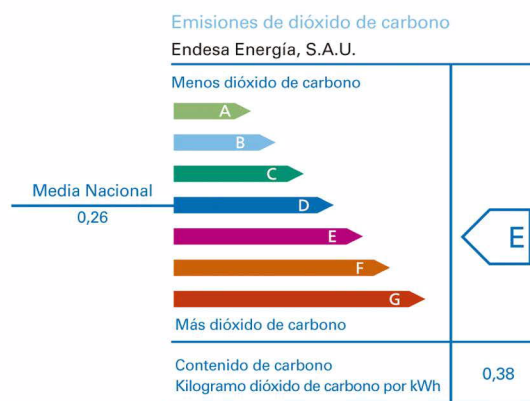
Emisiones de dióxido de carbono

Endesa Energía, S.A.U.

Menos dióxido de carbono

A

B

C

Media Nacional
0,26

D

E

F

G

Más dióxido de carbono

E

Contenido de carbono
Kilogramo dióxido de carbono por kWh

0,38